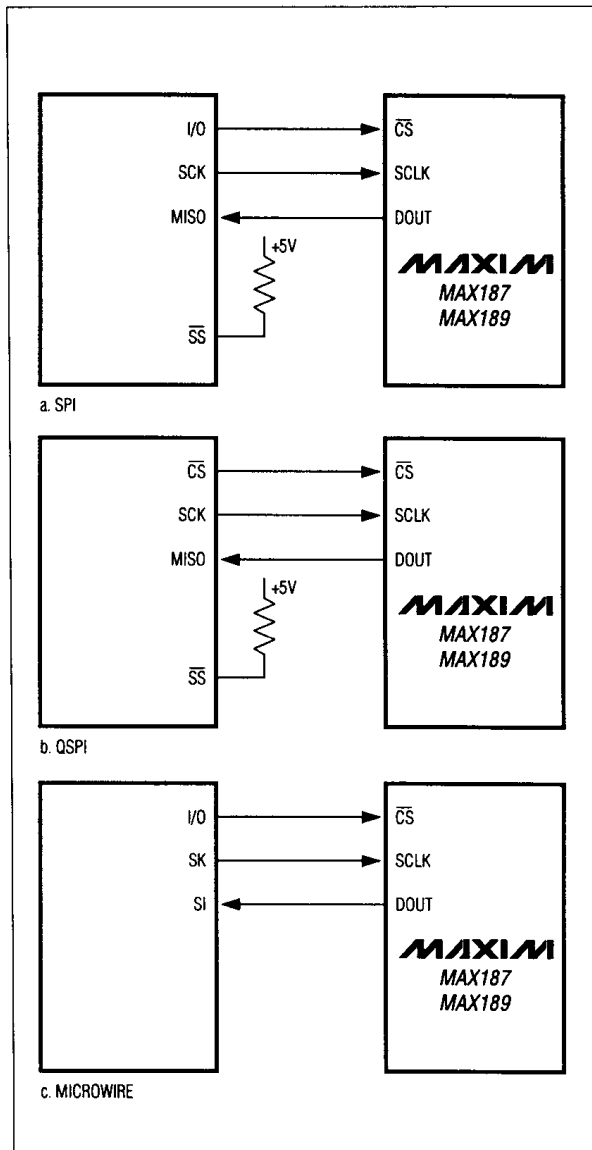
I/O
SCK
MISO
+5V
$\overline{SS}$
$\overline{CS}$
SCLK
DOUT
MAXIM
MAX187
MAX189

a. SPI

$\overline{CS}$
SCK
MISO
+5V
$\overline{SS}$
$\overline{CS}$
SCLK
DOUT
MAXIM
MAX187
MAX189

b. QSPI

I/O
SK
SI
$\overline{CS}$
SCLK
DOUT
MAXIM
MAX187
MAX189

c. MICROWIRE